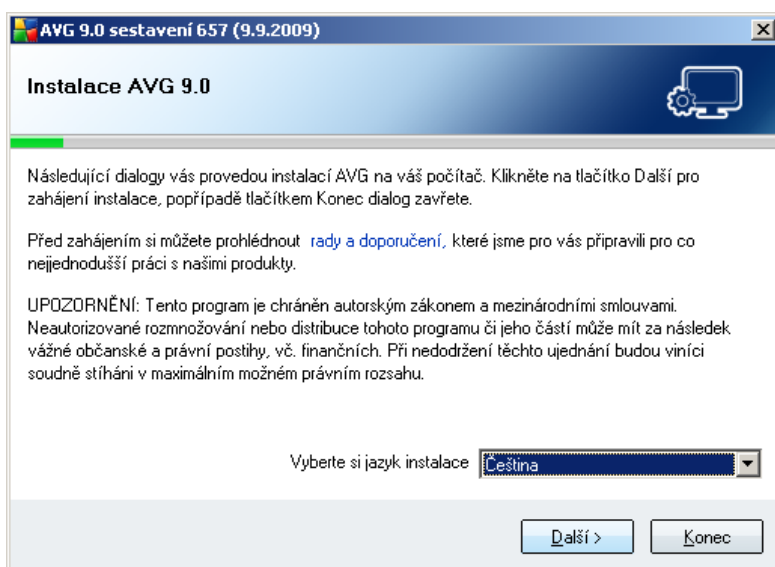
AVG 9.0 sestavení 657 (9.9.2009)

Instalace AVG 9.0

Následující dialogy vás provedou instalací AVG na váš počítač. Klikněte na tlačítko Další pro zahájení instalace, popřípadě tlačítkem Konec dialog zavřete.

Před zahájením si můžete prohlédnout rady a doporučení, které jsme pro vás připravili pro co nejjednodušší práci s našimi produkty.

UPOZORNĚNÍ: Tento program je chráněn autorským zákonem a mezinárodními smlouvami. Neautorizované rozmnožování nebo distribuce tohoto programu či jeho částí může mít za následek vážné občanské a právní postihy, vč. finančních. Při nedodržení těchto ujednání budou viníci soudně stíháni v maximálním možném právním rozsahu.

Vyberte si jazyk instalace Čeština

Další >

Konec